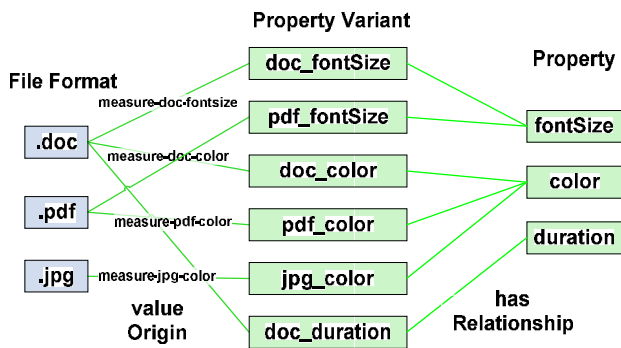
Property Variant

File Format

Property

measure-doc-fontsize

doc_fontSize

pdf_fontSize

fontSize

.doc

measure-doc-color

doc_color

color

.pdf

measure-pdf-color

pdf_color

duration

.jpg

measure-jpg-color

jpg_color

value Origin

doc_duration

has Relationship